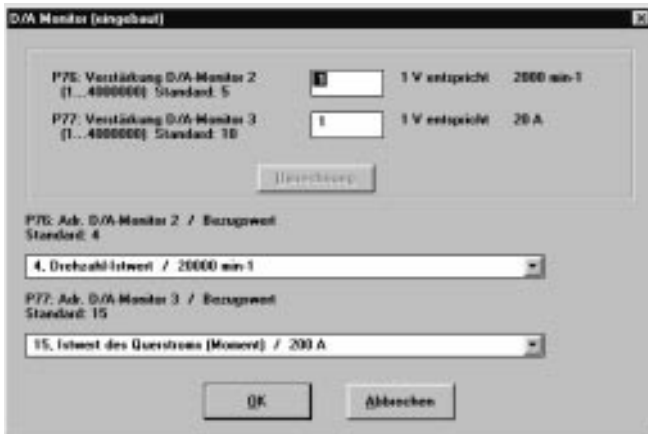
D/A Monitor (eingebaut)

P76: Verstärkung D/A-Monitor 2 (1....4000000) Standard: 5

1

1 V entspricht 2000 min-1

P77: Verstärkung D/A-Monitor 3 (1....4000000) Standard: 10

1

1 V entspricht 20 A

Übernehmen

P76: Adr. D/A-Monitor 2 / Bezugswert
Standard: 4

4. Drehzahl-Istwert / 20000 min-1

P77: Adr. D/A-Monitor 3 / Bezugswert
Standard: 15

15. Istwert des Querstroms (Moment) / 200 A

OK

Abbrechen